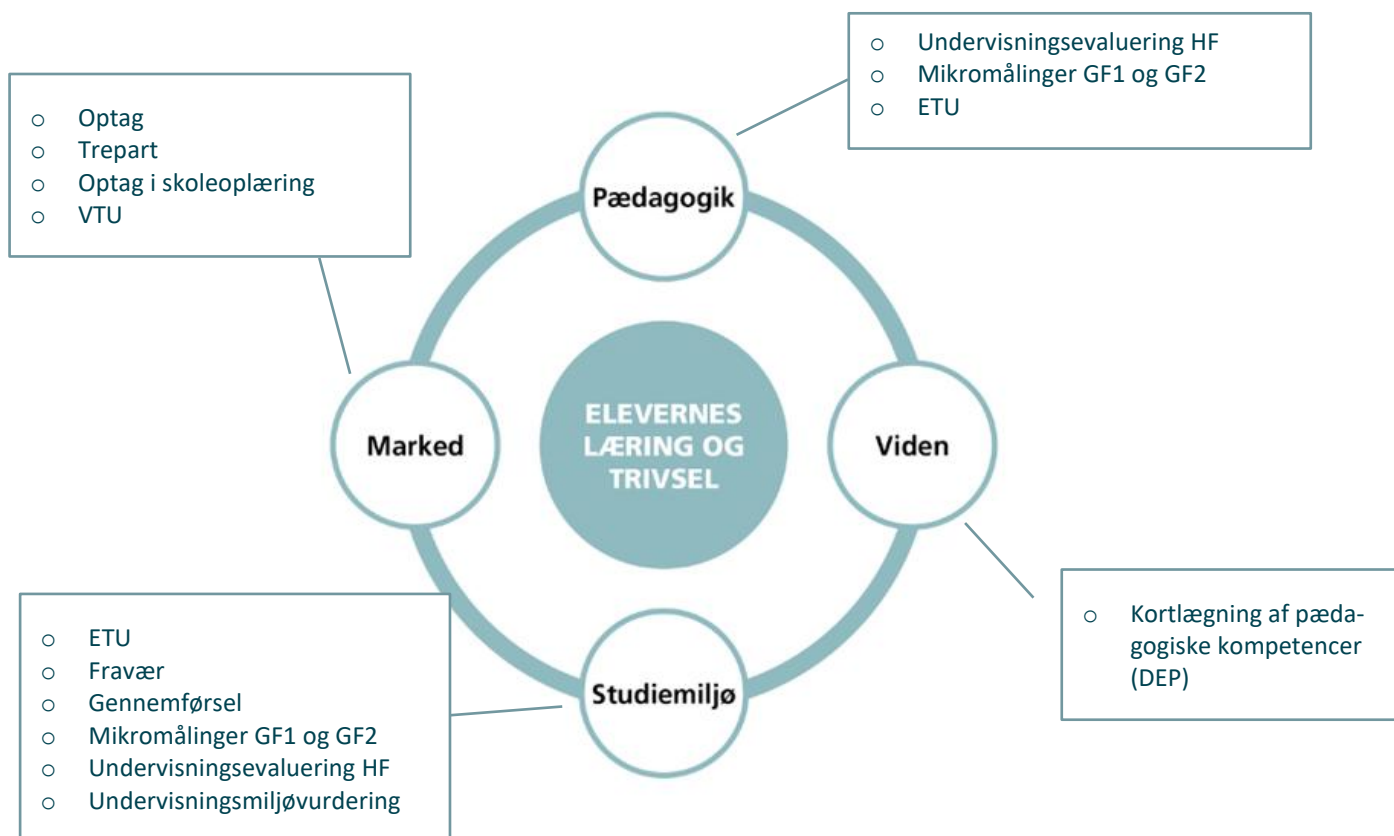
o Undervisningsevaluering HF
o Mikromålinger GF1 og GF2
o ETU

o Optag
o Trepart
o Optag i skoleoplæring
o VTU

Pædagogik

Marked

ELEVERNES LÆRING OG TRIVSEL

Viden

Studiemiljø

o Kortlægning af pædagogiske kompetencer (DEP)

o ETU
o Fravær
o Gennemførsel
o Mikromålinger GF1 og GF2
o Undervisningsevaluering HF
o Undervisningsmiljøvurdering